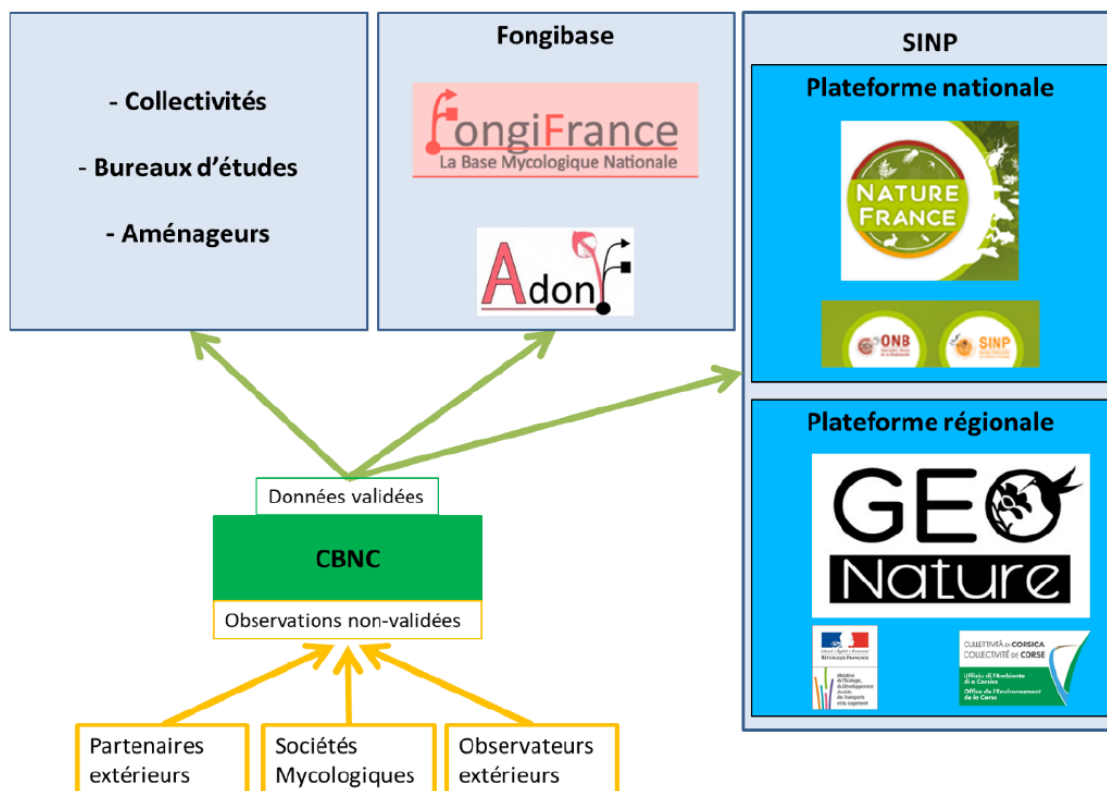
- Collectivités

- Bureaux d'études

- Aménageurs

Fongibase

FongiFrance
La Base Mycologique Nationale

Adonif

SINP

Plateforme nationale

NATURE FRANCE

ONB

SINP

Plateforme régionale

GEO Nature

Liberté • Égalité • Fraternité
RÉPUBLIQUE FRANÇAISE

Ministère de l'Écologie, du Développement durable, des Transports et du Logement

COLLETTIVITÀ DI CORSICA
COLLECTIVITÉ DE CORSE

Uffiziu di l'Ambiente di a Corsica
Office de l'Environnement de la Corse

Données validées

CBNC

Observations non-validées

Partenaires extérieurs

Sociétés Mycologiques

Observateurs extérieurs